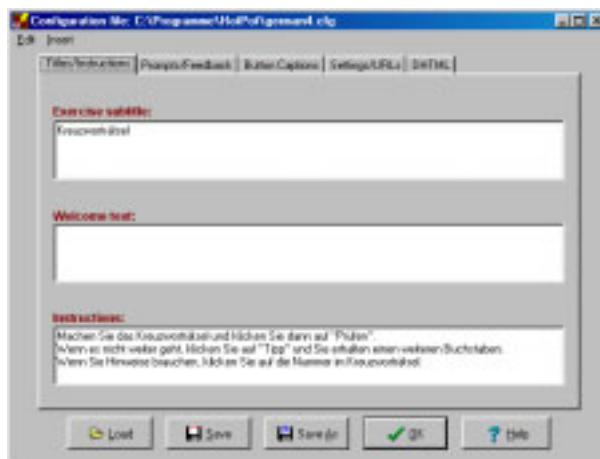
Configuration file: C:\Programme\HotPot\german4.cfg

Edit Insert

Titles/Instructions | Prompts/Feedback | Button Captions | Settings/URLs | DHTML

Exercise subtitle:

Kreuzworträtsel

Welcome text:

Instructions:

Machen Sie das Kreuzworträtsel und klicken Sie dann auf "Prüfen".
Wenn es nicht weiter geht, klicken Sie auf "Tipp" und Sie erhalten einen weiteren Buchstaben.
Wenn Sie Hinweise brauchen, klicken Sie auf die Nummer im Kreuzworträtsel.

Load | Save | Save As | OK | Help